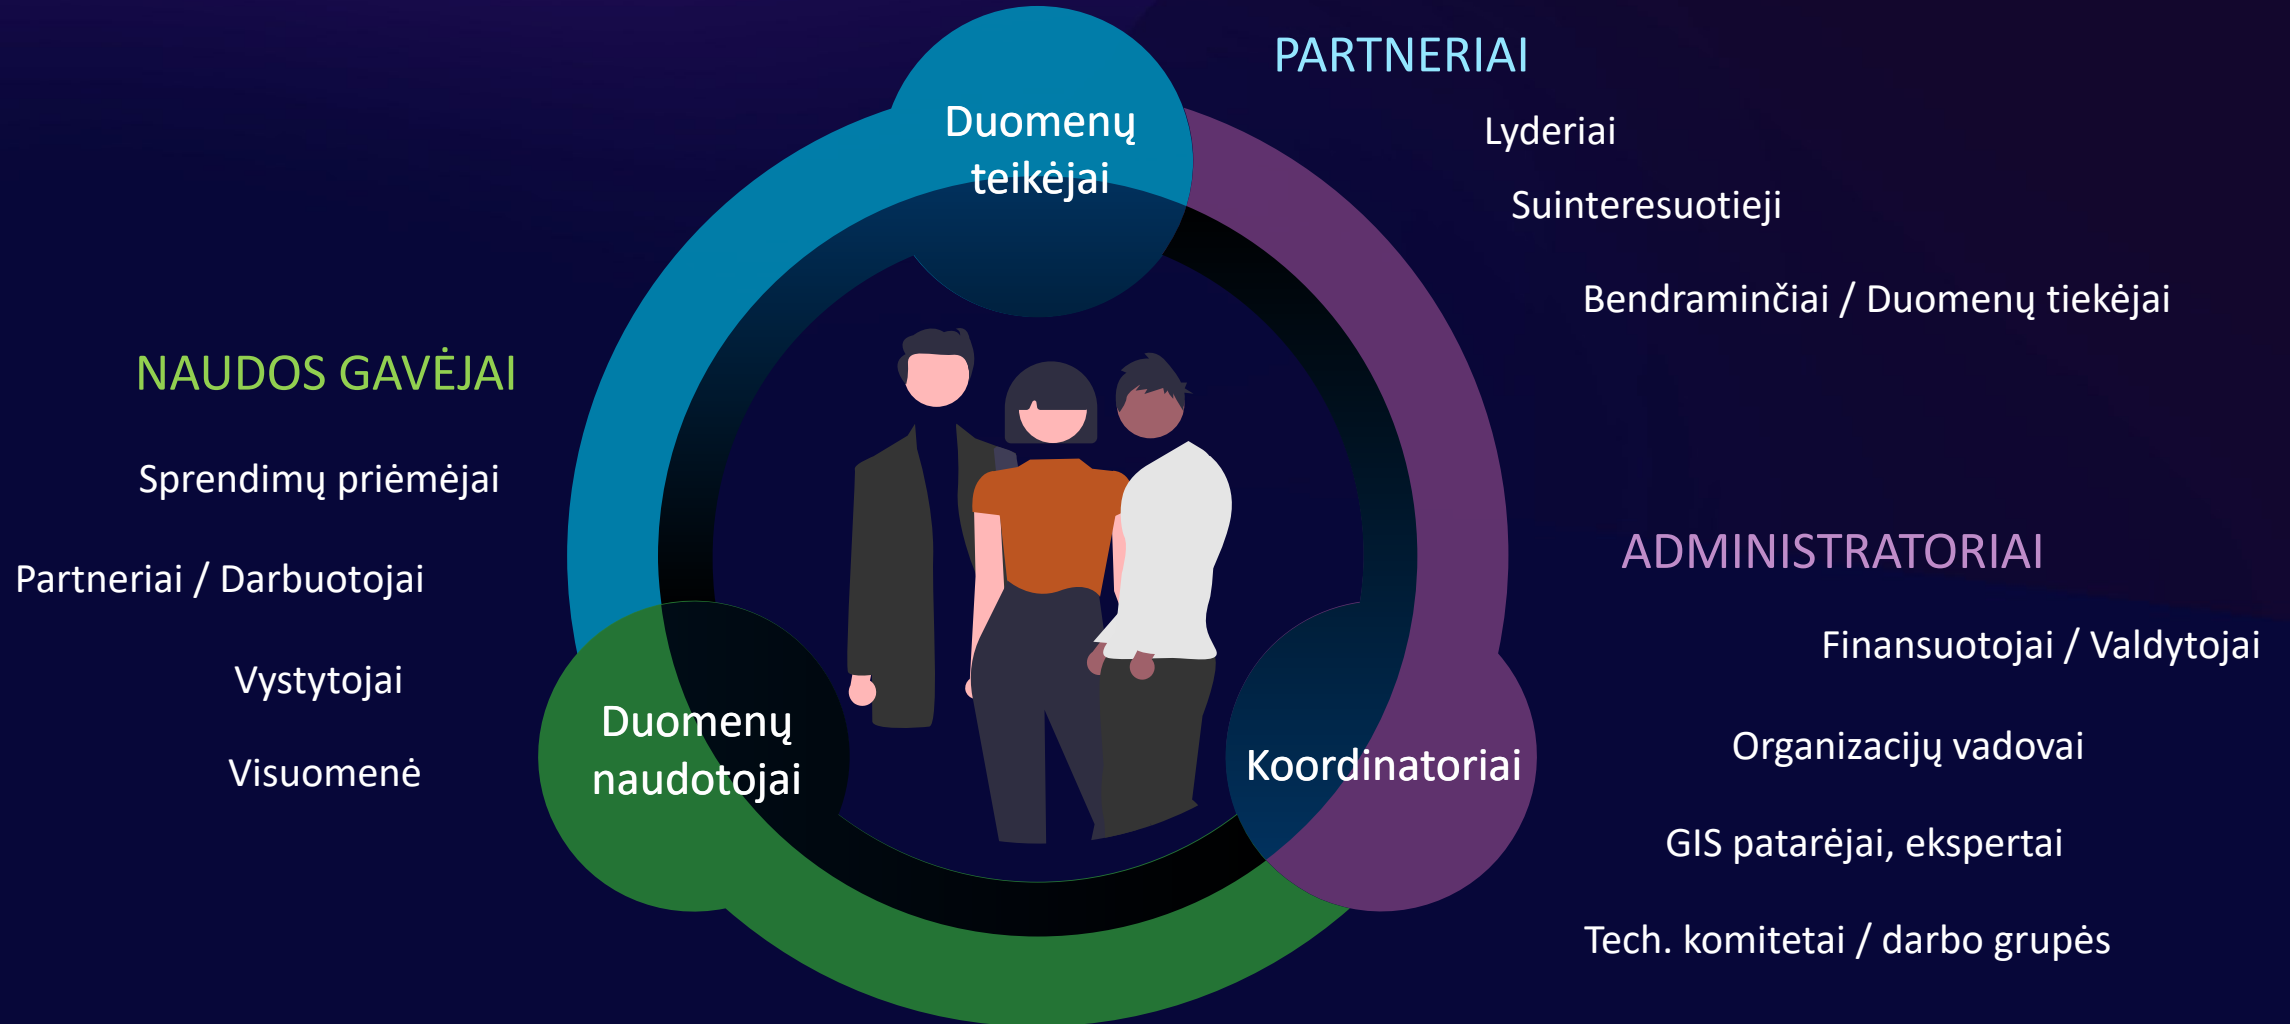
PARTNERIAI

Lyderiai

Suinteresuotieji

Bendraminčiai / Duomenų tiekėjai

Duomenų teikėjai

NAUDOS GAVĖJAI

Sprendimų priėmėjai

Partneriai / Darbuotojai

Vystytojai

Visuomenė

ADMINISTRATORIAI

Finansuotojai / Valdytojai

Organizacijų vadovai

GIS patarėjai, ekspertai

Tech. komitetai / darbo grupės

Duomenų naudotojai

Koordinatoriai